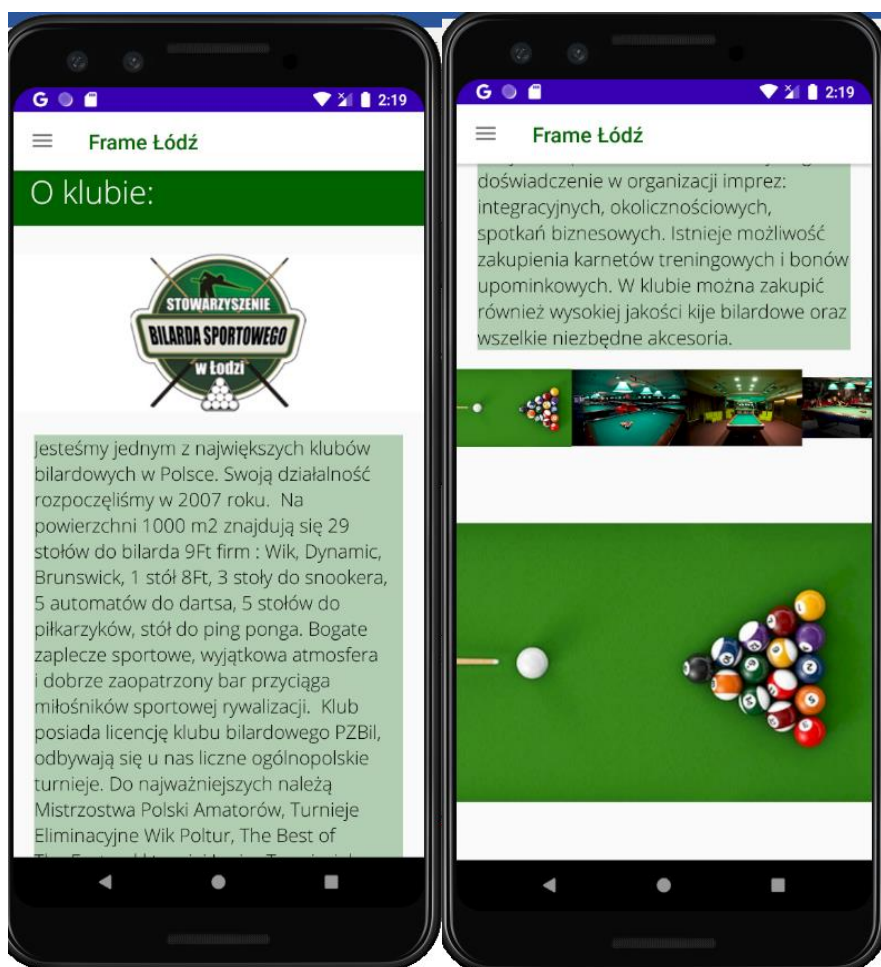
G 2:19

Frame Łódź

O klubie:

STOWARZYSZENIE BILARDA SPORTOWEGO W ŁODZI

Jesteśmy jednym z największych klubów bilardowych w Polsce. Swoją działalność rozpoczęliśmy w 2007 roku. Na powierzchni 1000 m2 znajdują się 29 stołów do bilarda 9Ft firm : Wik, Dynamic, Brunswick, 1 stół 8Ft, 3 stoły do snookera, 5 automatów do dartsa, 5 stołów do piłkarzyków, stół do ping ponga. Bogate zaplecze sportowe, wyjątkowa atmosfera i dobrze zaopatrzony bar przyciąga miłośników sportowej rywalizacji. Klub posiada licencję klubu bilardowego PZBil, odbywają się u nas liczne ogólnopolskie turnieje. Do najważniejszych należą Mistrzostwa Polski Amatorów, Turnieje Eliminacyjne Wik Poltur, The Best of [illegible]

G 2:19

Frame Łódź

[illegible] doświadczenie w organizacji imprez: integracyjnych, okolicznościowych, spotkań biznesowych. Istnieje możliwość zakupienia karnetów treningowych i bonów upominkowych. W klubie można zakupić również wysokiej jakości kije bilardowe oraz wszelkie niezbędne akcesoria.